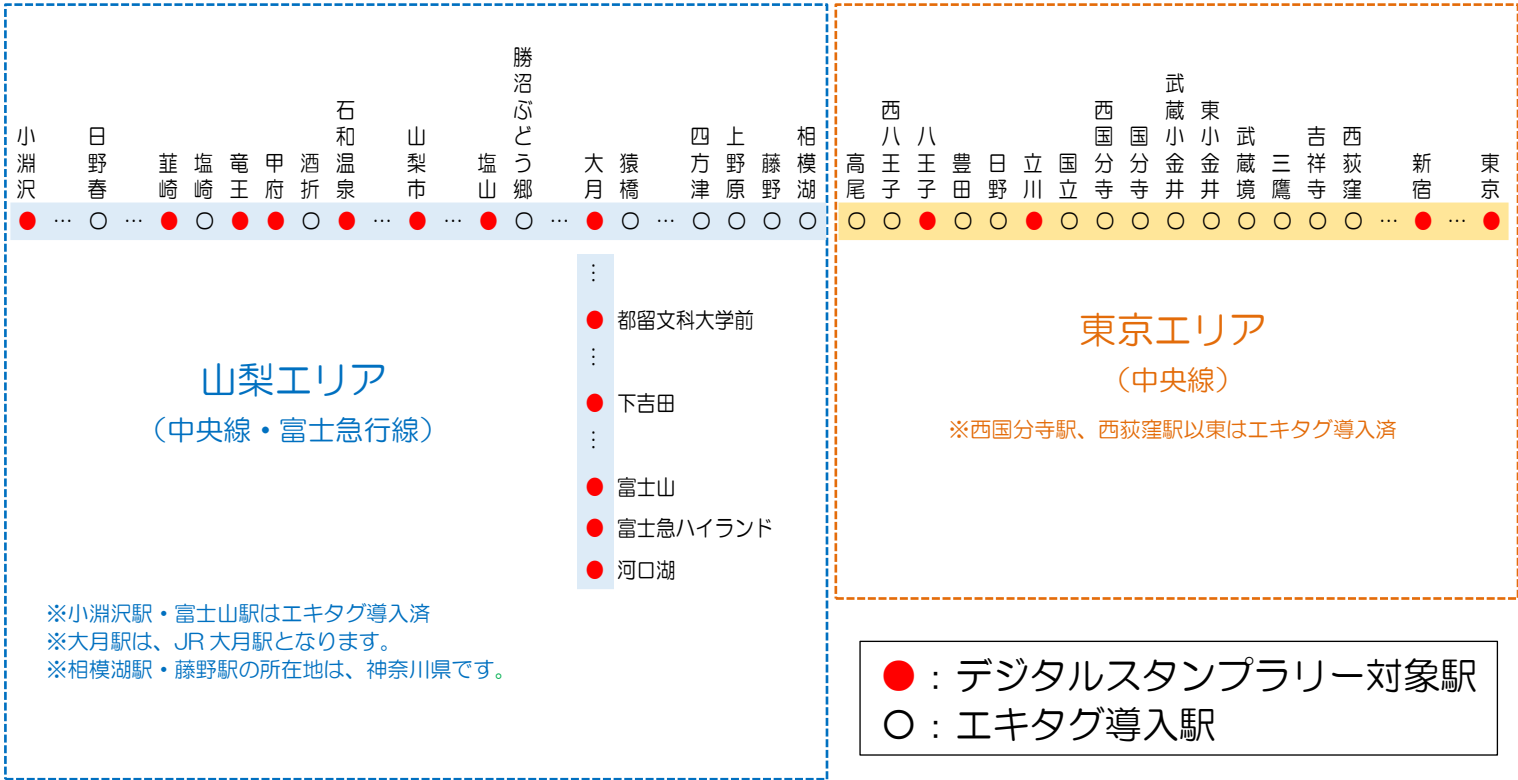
小淵沢 … 日野春 … 韮崎 塩崎 竜王 甲府 酒折 石和温泉 … 山梨市 … 塩山 勝沼ぶどう郷 … 大月 猿橋 … 四方津 上野原 藤野 相模湖

⋮
都留文科大学前
⋮
下吉田
⋮
富士山
富士急ハイランド
河口湖

山梨エリア
（中央線・富士急行線）

※小淵沢駅・富士山駅はエキタグ導入済
※大月駅は、JR大月駅となります。
※相模湖駅・藤野駅の所在地は、神奈川県です。

高尾 西八王子 八王子 豊田 日野 立川 国立 西国分寺 国分寺 武蔵小金井 東小金井 武蔵境 三鷹 吉祥寺 西荻窪 … 新宿 … 東京

東京エリア
（中央線）
※西国分寺駅、西荻窪駅以東はエキタグ導入済

●：デジタルスタンプラリー対象駅
○：エキタグ導入駅